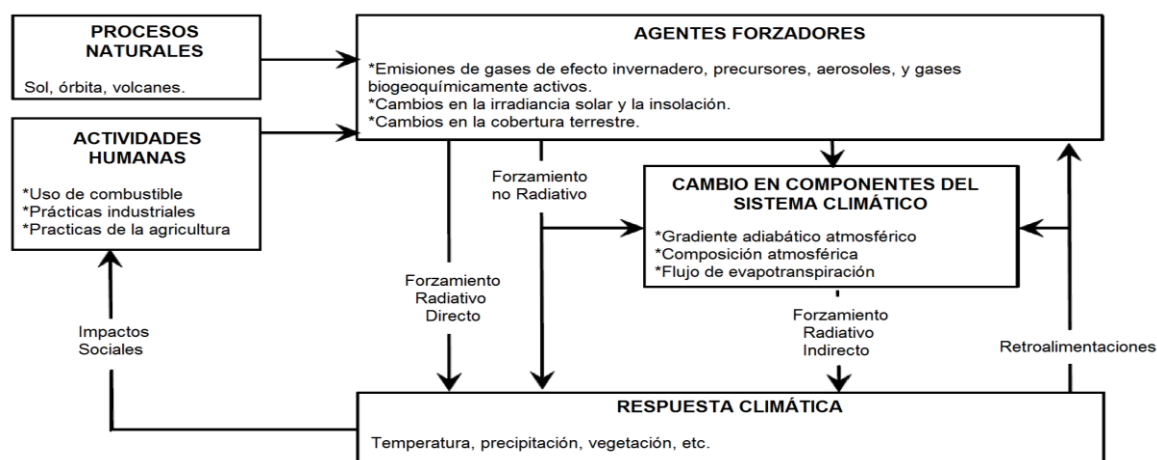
PROCESOS NATURALES

Sol, órbita, volcanes.

ACTIVIDADES HUMANAS

*Uso de combustible
*Prácticas industriales
*Practicas de la agricultura

AGENTES FORZADORES

*Emisiones de gases de efecto invernadero, precursores, aerosoles, y gases biogeoquímicamente activos.
*Cambios en la irradiancia solar y la insolación.
*Cambios en la cobertura terrestre.

Forzamiento no Radiativo

CAMBIO EN COMPONENTES DEL SISTEMA CLIMÁTICO

*Gradiente adiabático atmosférico
*Composición atmosférica
*Flujo de evapotranspiración

Forzamiento Radiativo Directo

Forzamiento Radiativo Indirecto

Impactos Sociales

Retroalimentaciones

RESPUESTA CLIMÁTICA

Temperatura, precipitación, vegetación, etc.